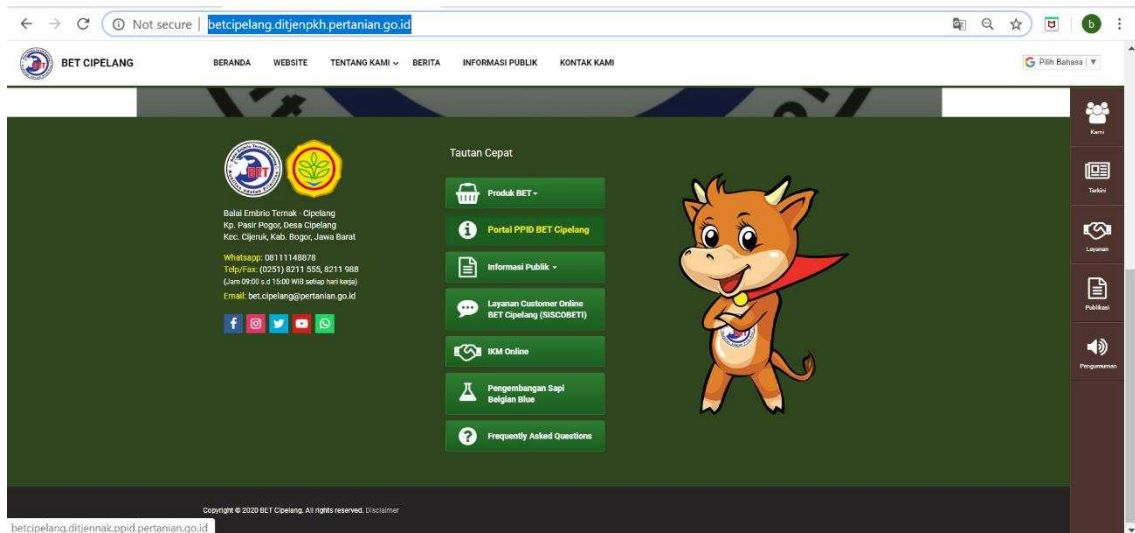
Not secure | betcipelang.ditjenpkh.pertanian.go.id

b

BET CIPELANG

BERANDA WEBSITE TENTANG KAMI BERITA INFORMASI PUBLIK KONTAK KAMI

Pilih Bahasa

Kami

Terkini

Layanan

Publikasi

Pengumuman

Balai Embrio Ternak - Cipelang
Kp. Pasir Pogor, Desa Cipelang
Kec. Cijeruk, Kab. Bogor, Jawa Barat

Whatsapp: 08111148878
Telp/Fax: (0251) 8211 555, 8211 988
(Jam 09:00 s.d 15:00 WIB setiap hari kerja)
Email: bet.cipelang@pertanian.go.id

Tautan Cepat

Produk BET

Portal PPID BET Cipelang

Informasi Publik

Layanan Customer Online BET Cipelang (SISCOBETI)

IKM Online

Pengembangan Sapi Belgian Blue

Frequently Asked Questions

Copyright © 2020 BET Cipelang. All rights reserved. Disclaimer

betcipelang.ditjennak.ppid.pertanian.go.id